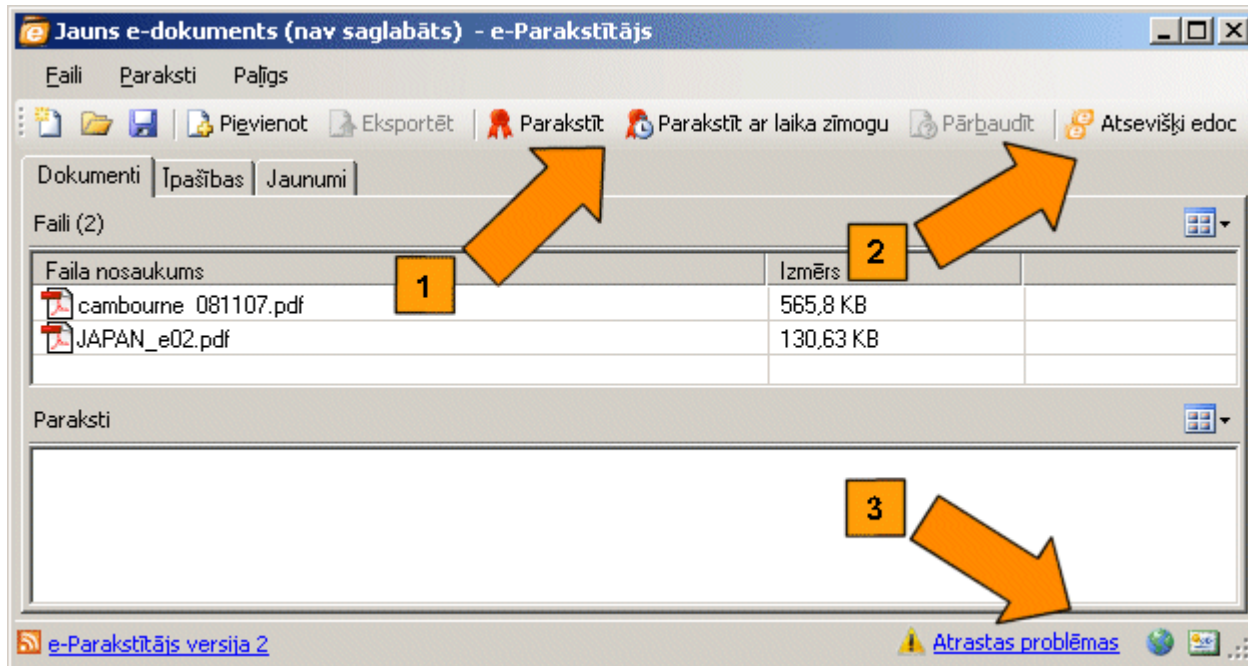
Jauns e-dokuments (nav saglabāts) - e-Parakstītājs

Faili Paraksti Palīgs

Pievienot Eksportēt Parakstīt Parakstīt ar laika zīmogu Pārbaudīt Atsevišķi edoc

Dokumenti Īpašības Jaunumi

Faili (2)

| Faila nosaukums | Izmērs | |
|---|---|---|
| cambourne_081107.pdf | 565,8 KB | |
| JAPAN_e02.pdf | 130,63 KB | |

1

2

Paraksti

3

e-Parakstītājs versija 2

Atrastas problēmas